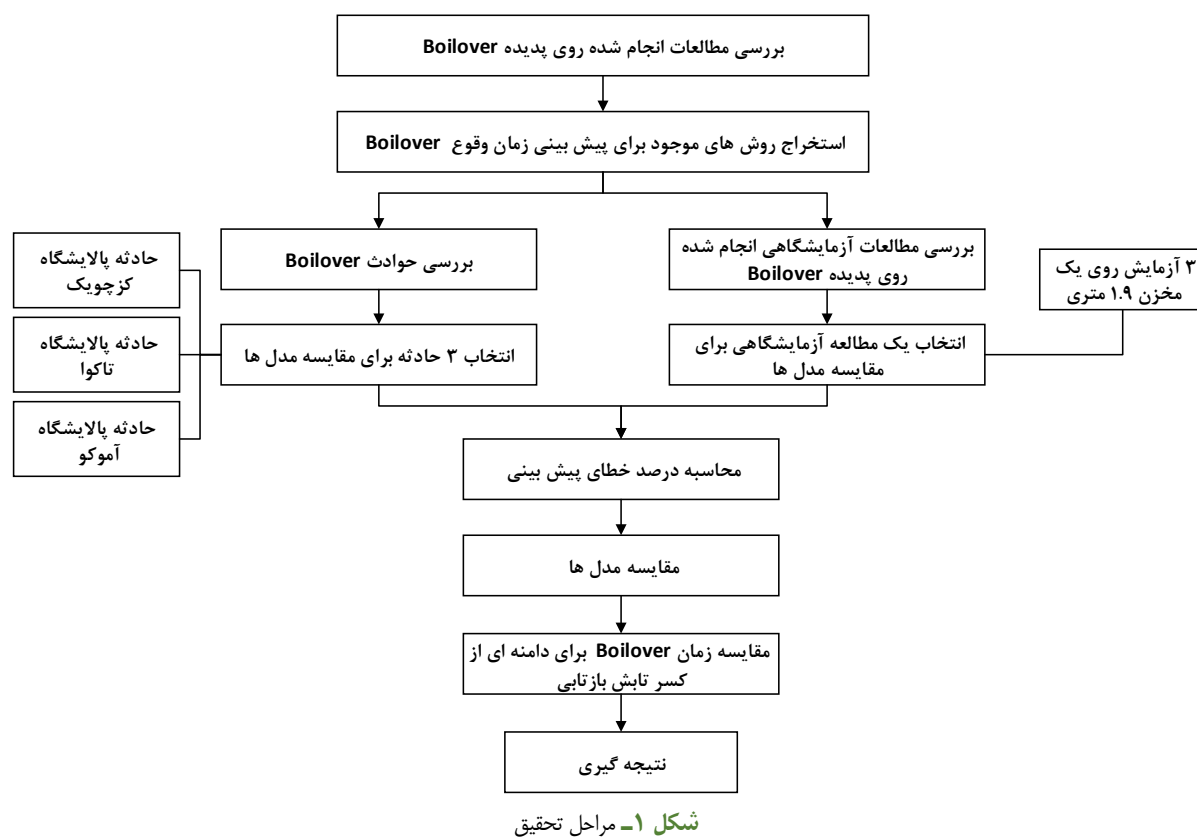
بررسی مطالعات انجام شده روی پدیده Boilover

استخراج روش های موجود برای پیش بینی زمان وقوع Boilover

بررسی مطالعات آزمایشگاهی انجام شده روی پدیده Boilover

بررسی حوادث Boilover

۳ آزمایش روی یک مخزن ۱.۹ متری

انتخاب یک مطالعه آزمایشگاهی برای مقایسه مدل ها

انتخاب ۳ حادثه برای مقایسه مدل ها

حادثه پالایشگاه کزچویک

حادثه پالایشگاه تاکوا

حادثه پالایشگاه آموکو

محاسبه درصد خطای پیش بینی

مقایسه مدل ها

مقایسه زمان Boilover برای دامنه ای از کسر تابش بازتابی

نتیجه گیری

شکل ۱ـ مراحل تحقیق